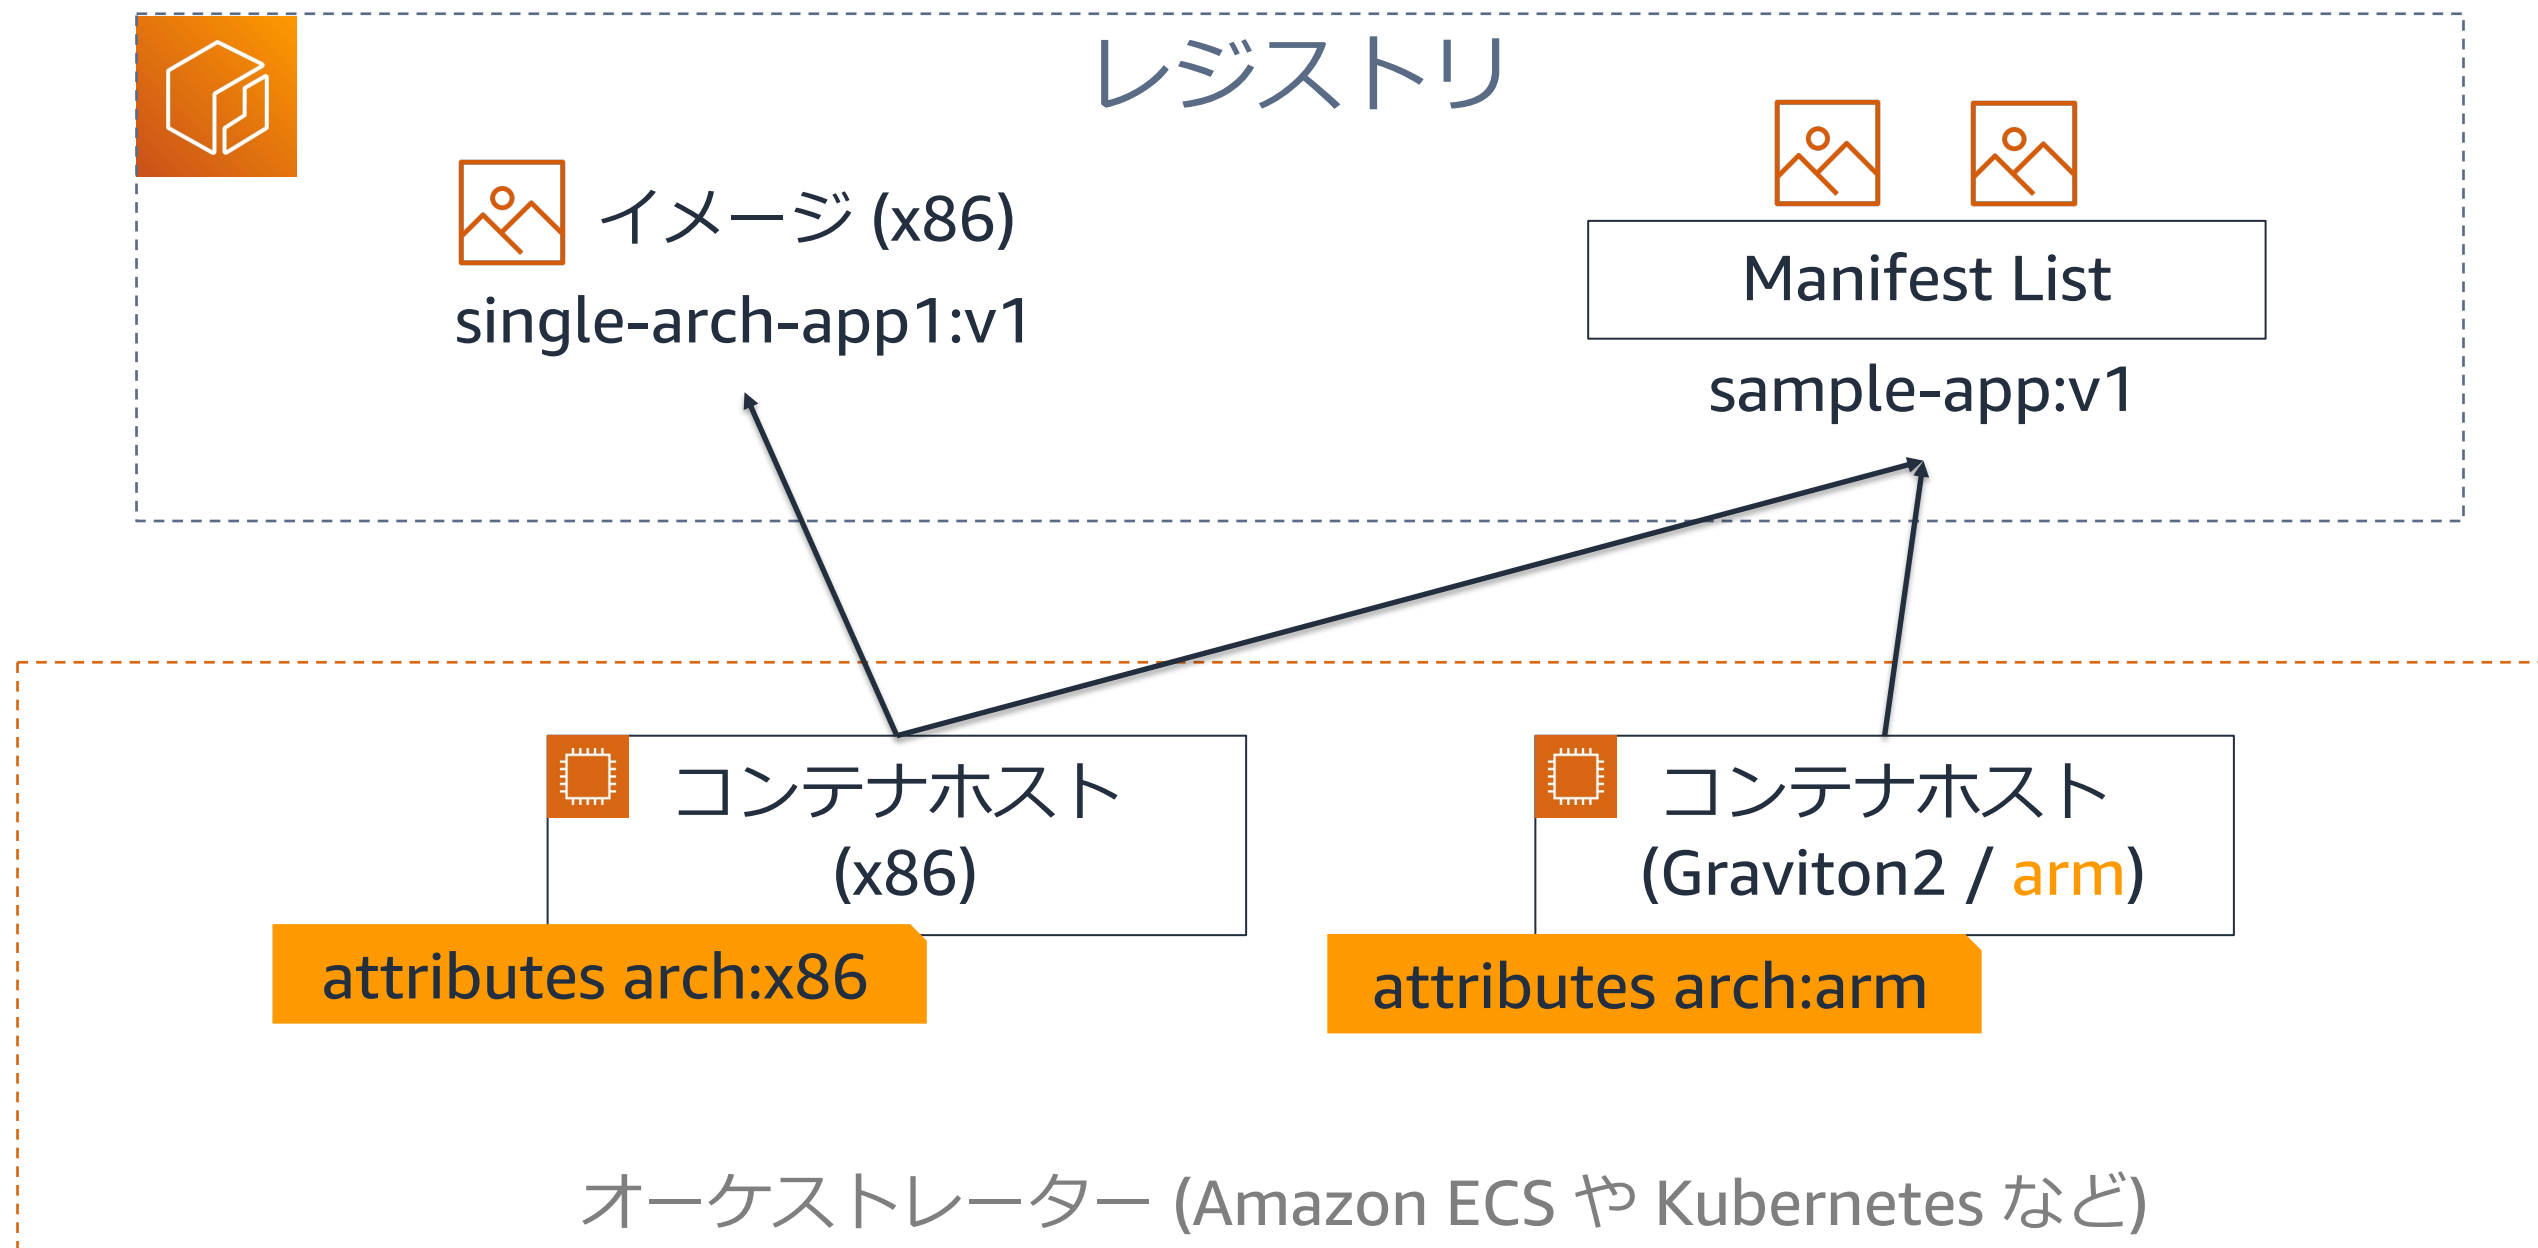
レジストリ

イメージ (x86)
single-arch-app1:v1

Manifest List
sample-app:v1

コンテナホスト
(x86)

attributes arch:x86

コンテナホスト
(Graviton2 / arm)

attributes arch:arm

オーケストレーター (Amazon ECS や Kubernetes など)